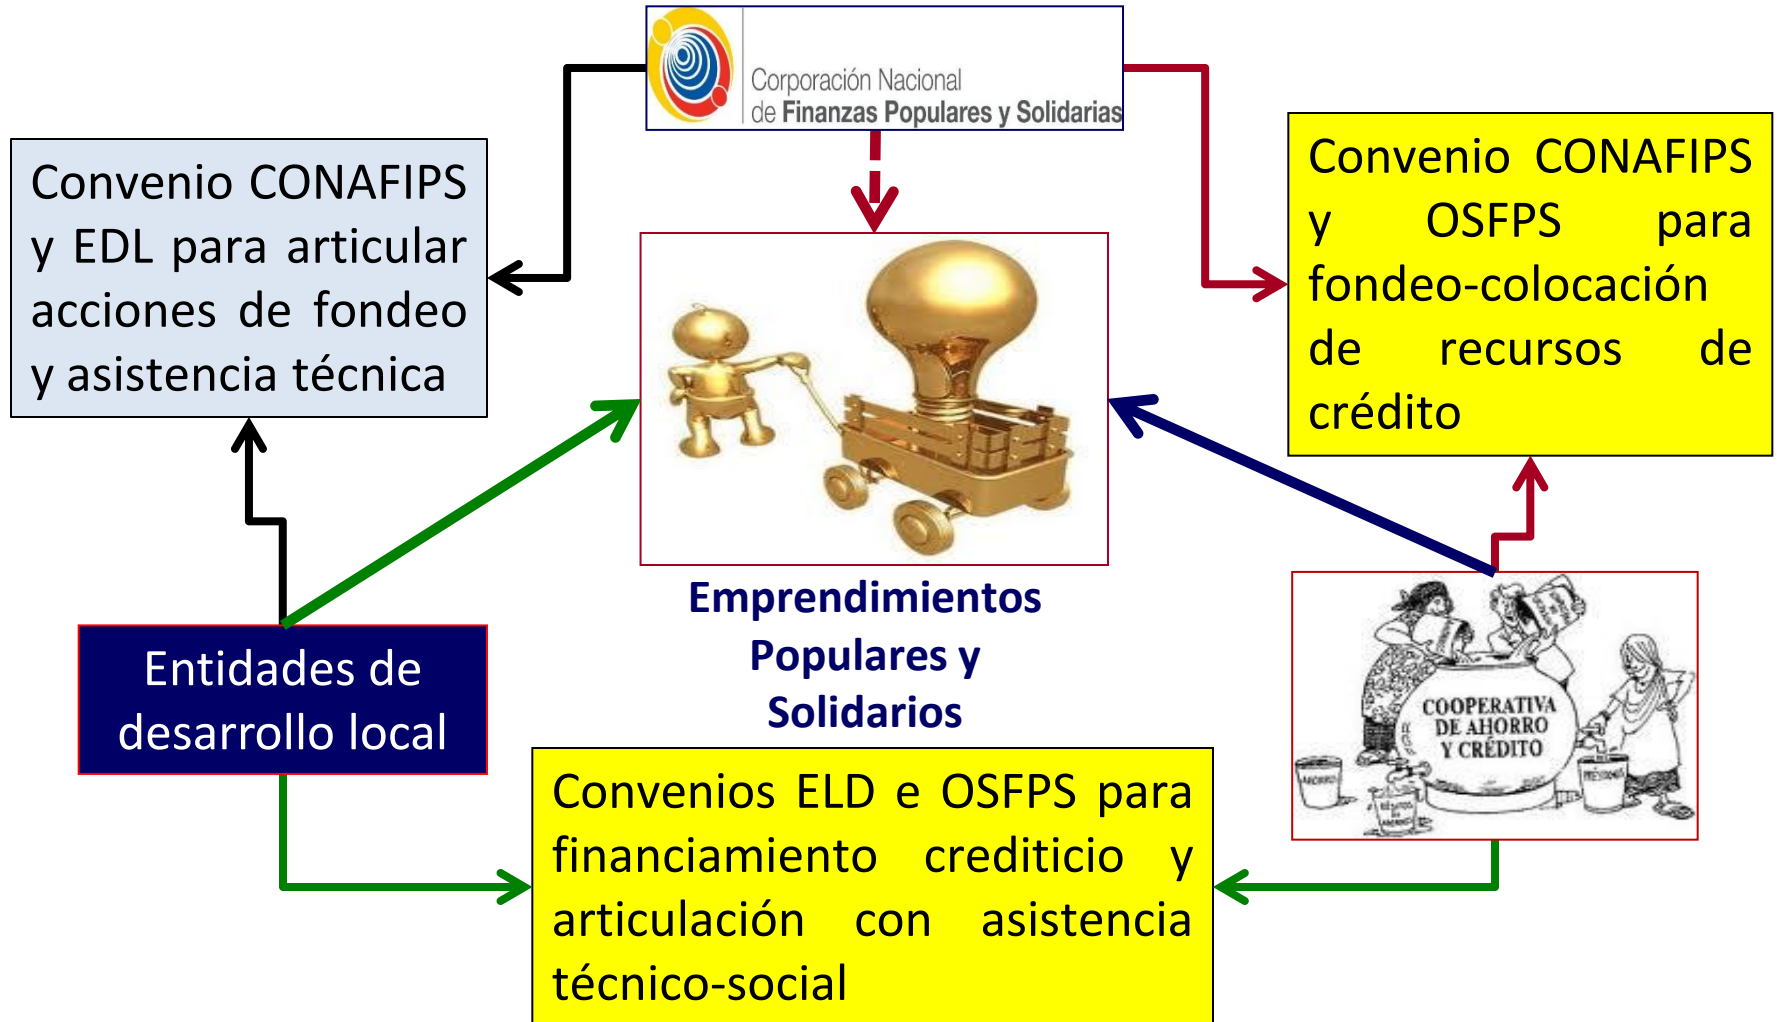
Corporación Nacional de Finanzas Populares y Solidarias

Convenio CONAFIPS y EDL para articular acciones de fondeo y asistencia técnica

Convenio CONAFIPS y OSFPS para fondeo-colocación de recursos de crédito

Emprendimientos Populares y Solidarios

Entidades de desarrollo local

COOPERATIVA DE AHORRO Y CRÉDITO

AHORRO

PRÉSTAMO

Convenios ELD e OSFPS para financiamiento crediticio y articulación con asistencia técnico-social